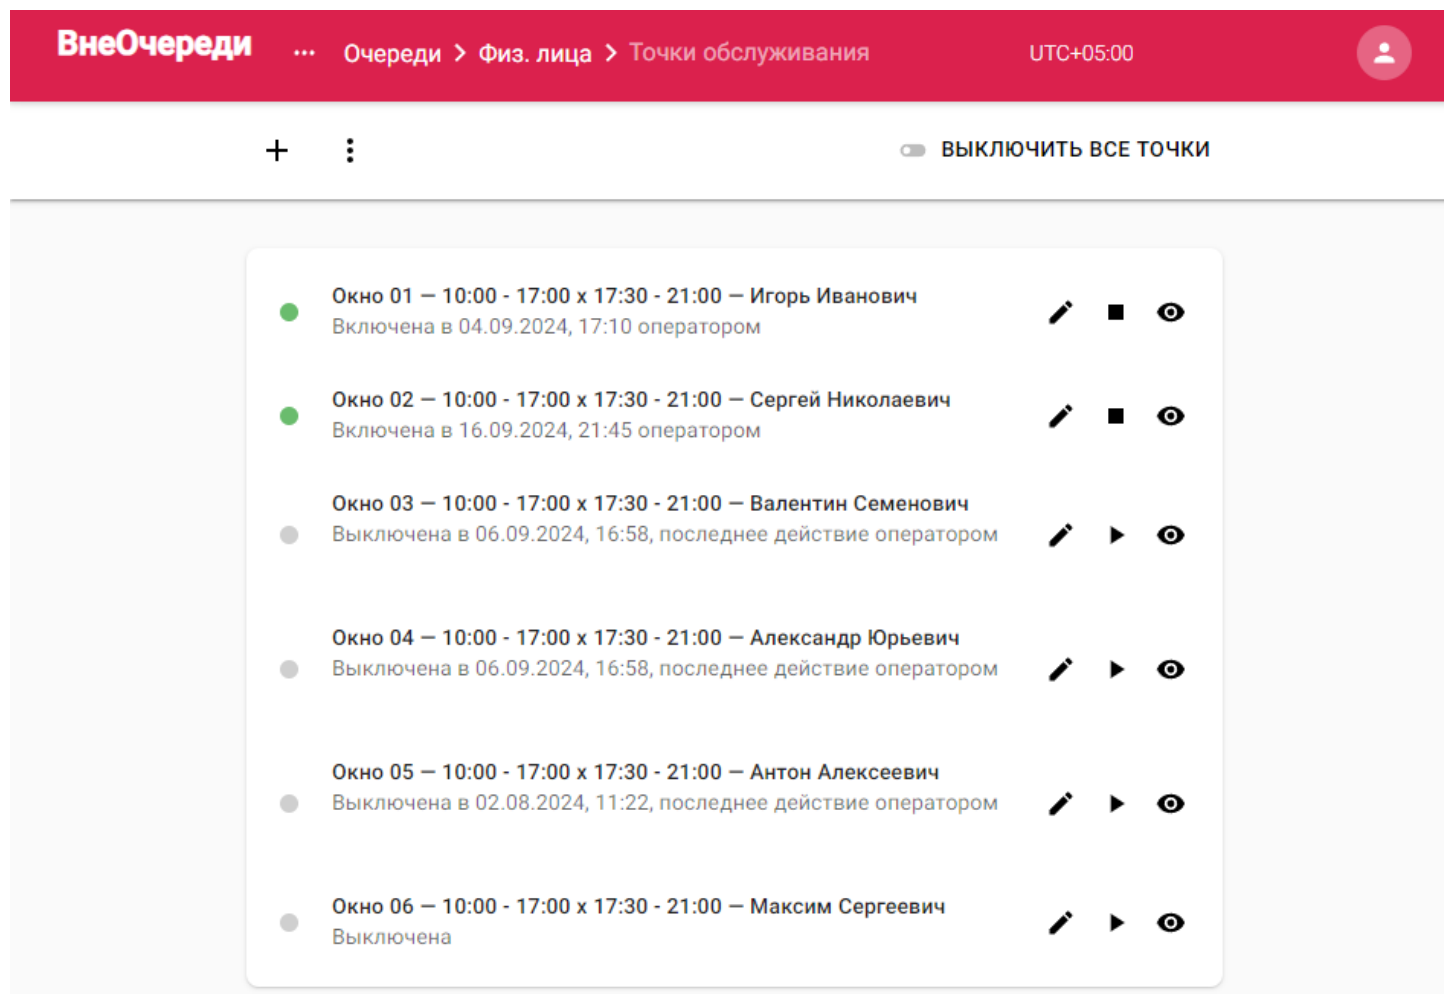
ВнеОчереди ··· Очереди > Физ. лица > Точки обслуживания UTC+05:00

+ ⋮ ВЫКЛЮЧИТЬ ВСЕ ТОЧКИ

Окно 01 — 10:00 - 17:00 x 17:30 - 21:00 — Игорь Иванович
Включена в 04.09.2024, 17:10 оператором

Окно 02 — 10:00 - 17:00 x 17:30 - 21:00 — Сергей Николаевич
Включена в 16.09.2024, 21:45 оператором

Окно 03 — 10:00 - 17:00 x 17:30 - 21:00 — Валентин Семенович
Выключена в 06.09.2024, 16:58, последнее действие оператором

Окно 04 — 10:00 - 17:00 x 17:30 - 21:00 — Александр Юрьевич
Выключена в 06.09.2024, 16:58, последнее действие оператором

Окно 05 — 10:00 - 17:00 x 17:30 - 21:00 — Антон Алексеевич
Выключена в 02.08.2024, 11:22, последнее действие оператором

Окно 06 — 10:00 - 17:00 x 17:30 - 21:00 — Максим Сергеевич
Выключена